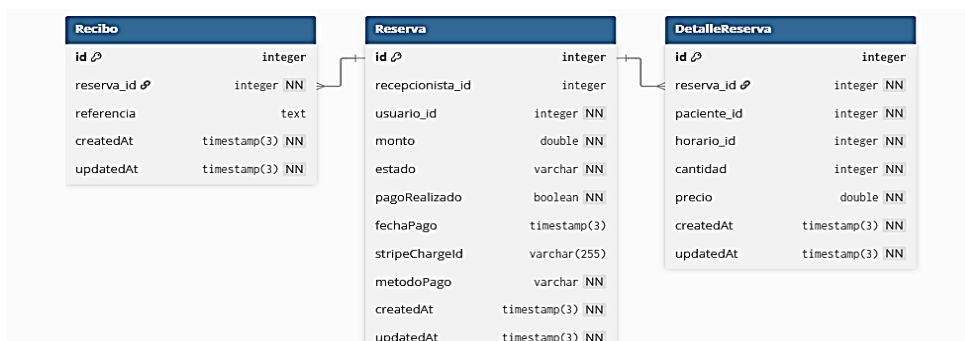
Recibo

| id | integer |
|---|---|
| reserva_id | integer NN |
| referencia | text |
| createdAt | timestamp(3) NN |
| updatedAt | timestamp(3) NN |

Reserva

| id | integer |
|---|---|
| recepcionista_id | integer |
| usuario_id | integer NN |
| monto | double NN |
| estado | varchar NN |
| pagoRealizado | boolean NN |
| fechaPago | timestamp(3) |
| stripeChargeId | varchar(255) |
| metodoPago | varchar NN |
| createdAt | timestamp(3) NN |
| updatedAt | timestamp(3) NN |

DetalleReserva

| id | integer |
|---|---|
| reserva_id | integer NN |
| paciente_id | integer NN |
| horario_id | integer NN |
| cantidad | integer NN |
| precio | double NN |
| createdAt | timestamp(3) NN |
| updatedAt | timestamp(3) NN |